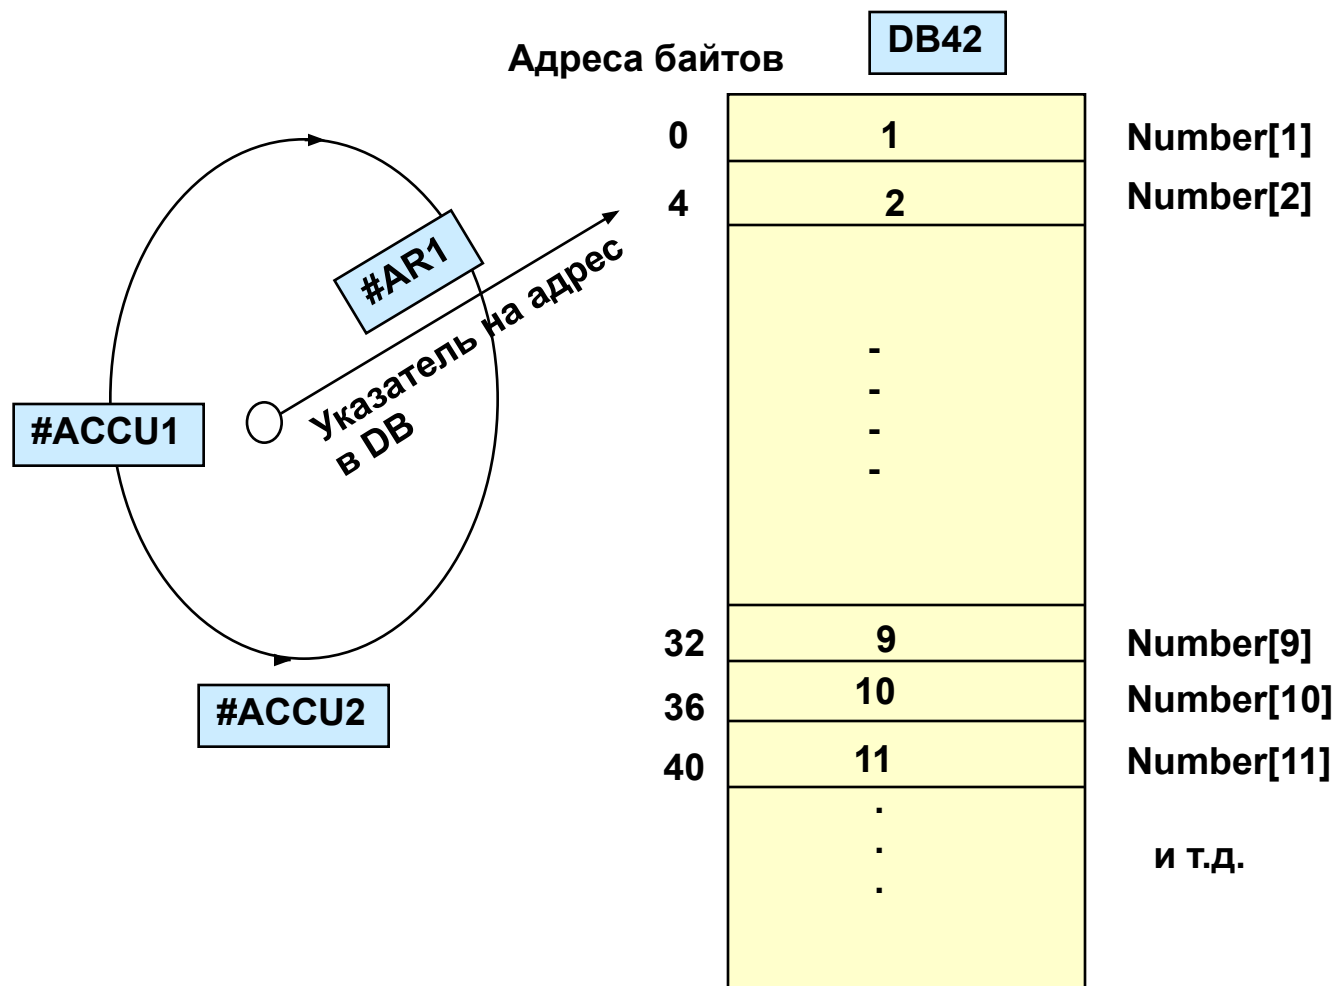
Адреса байтов

DB42

#AR1

Указатель на адрес в DB

#ACCU1

#ACCU2

| | | |
|---|---|---|
| 0 | 1 | Number[1] |
| 4 | 2 | Number[2] |
| | -<br>-<br>-<br>- | |
| 32 | 9 | Number[9] |
| 36 | 10 | Number[10] |
| 40 | 11 | Number[11] |
| | .<br>.<br>. | и т.д. |